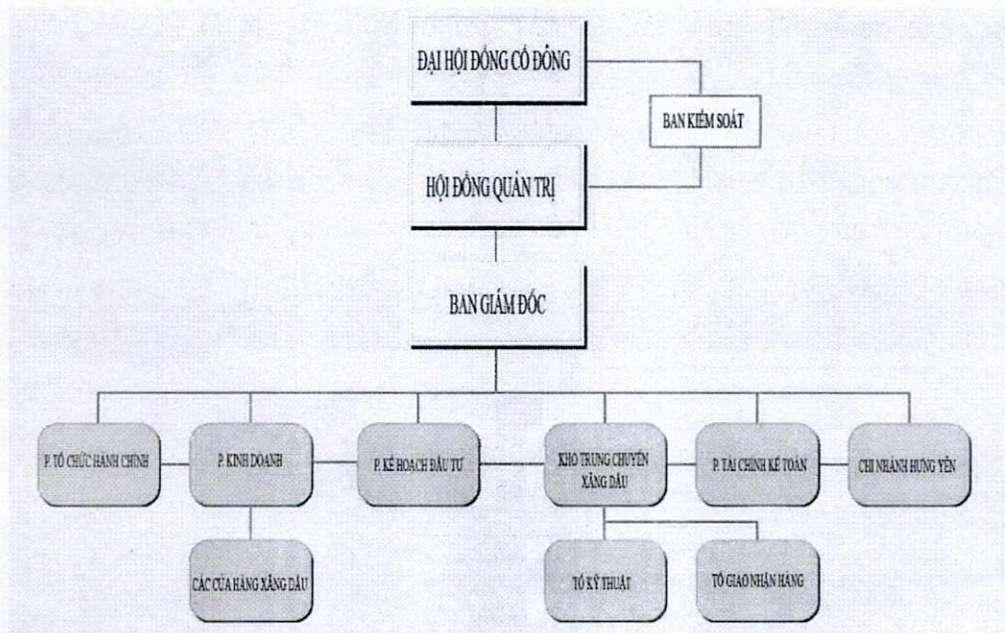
ĐẠI HỘI ĐỒNG CỔ ĐÔNG

BAN KIỂM SOÁT

HỘI ĐỒNG QUẢN TRỊ

BAN GIÁM ĐỐC

P. TỔ CHỨC HÀNH CHÍNH

P. KINH DOANH

P. KẾ HOẠCH ĐẦU TƯ

KHO TRUNG CHUYỂN XĂNG DẦU

P. TÀI CHÍNH KẾ TOÁN

CHI NHÁNH HƯNG YÊN

CÁC CỬA HÀNG XĂNG DẦU

TỔ KỸ THUẬT

TỔ GIAO NHẬN HÀNG